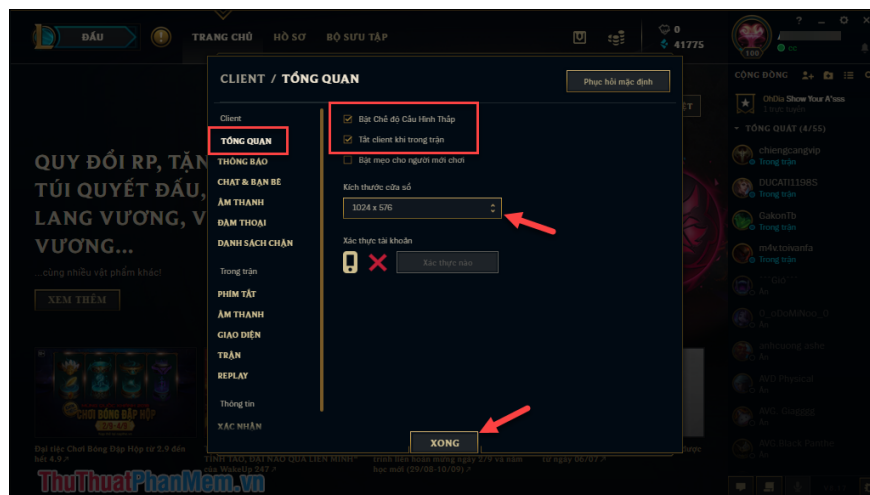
ĐẤU
TRANG CHỦ
HỒ SƠ
BỘ SƯU TẬP
0
41775
CÔNG ĐỒNG
OhDia Show Your A'sss
TỔNG QUÁT (4/55)
chiengcangvip
Trong trận
DUCAT1119BS
Trong trận
GakonTb
Trong trận
m4v.toivanfa
Trong trận

QUY ĐỔI RP, TẶNG TÚI QUYẾT ĐẤU, LANG VƯƠNG, V VƯƠNG...
...cùng nhiều vật phẩm khác!
XEM THÊM

CLIENT / TỔNG QUAN
Phục hồi mặc định
Client
TỔNG QUAN
THÔNG BÁO
CHAT & BẠN BÈ
ÂM THANH
ĐÀM THOẠI
DANH SÁCH CHẶN
Trong trận
PHÍM TẮT
ÂM THANH
GIAO DIỆN
TRẬN
REPLAY
Thông tin
XÁC NHẬN
Bật Chế độ Cấu Hình Thấp
Tắt client khi trong trận
Bật mẹo cho người mới chơi
Kích thước cửa sổ
1024 x 576
Xác thực tài khoản
Xác thực nào
XONG

Đại tiệc Chơi Bóng Đập Hộp từ 2.9 đến hết 4.9.
ThuThuatPhanMem.vn